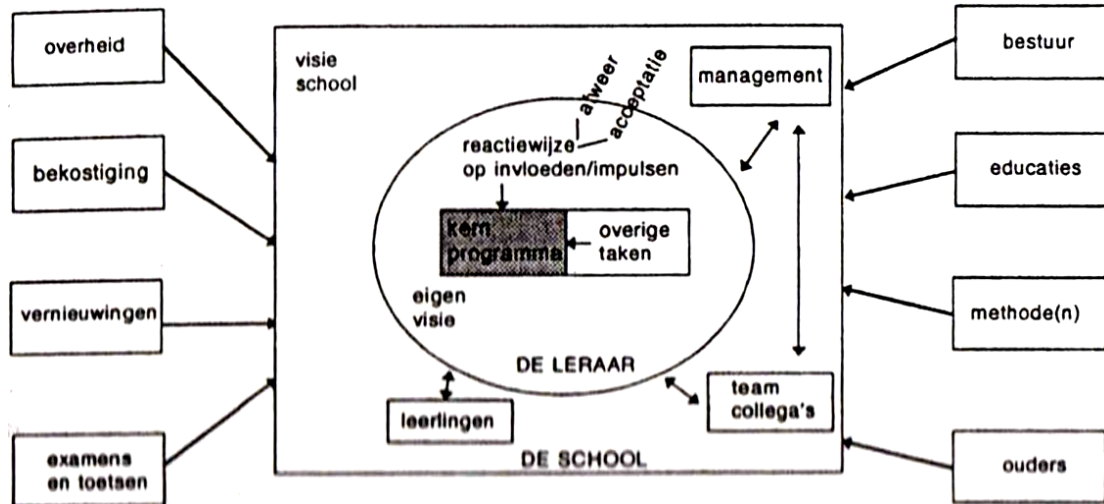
overheid

bekostiging

vernieuwingen

examens en toetsen

visie school

afweer

acceptatie

management

reactiewijze op invloeden/impulsen

kern programma

overige taken

eigen visie

DE LERAAR

leerlingen

team collega's

DE SCHOOL

bestuur

educaties

methode(n)

ouders